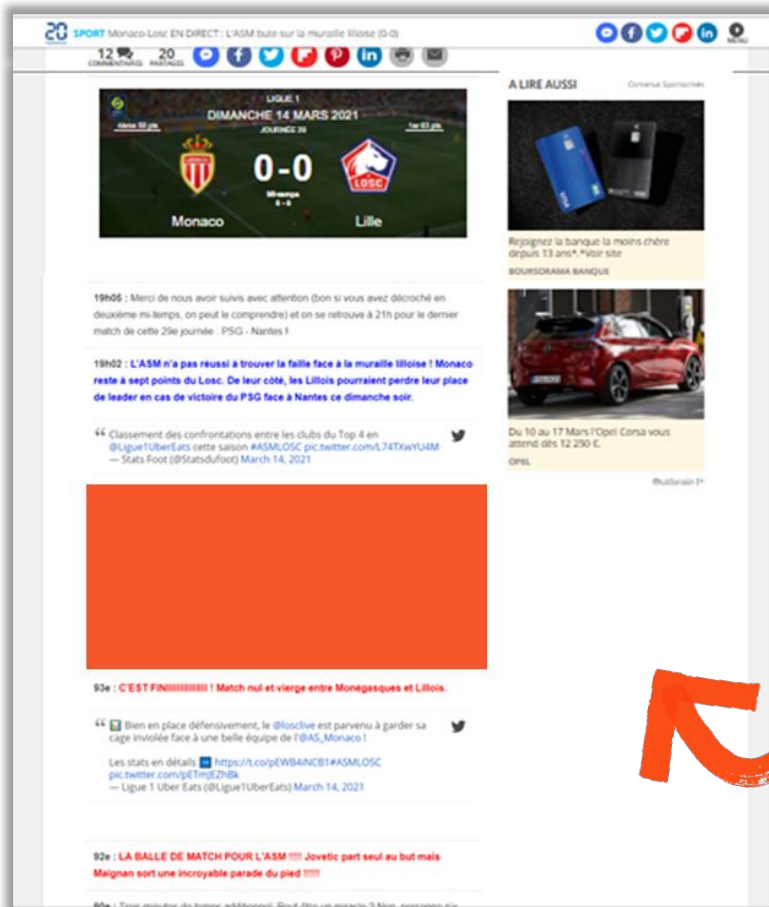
20 SPORT Monaco-Losc EN DIRECT : L'ASM bute sur la muraille lilloise (0-0)

MENU

12 COMMENTAIRES 20 PARTAGES

LIGUE 1
DIMANCHE 14 MARS 2021
JOURNÉE 29
4ème 58 pts
1er 63 pts
0-0
Mi-temps
0 - 0
Monaco
Lille

19h05 : Merci de nous avoir suivis avec attention (bon si vous avez décroché en deuxième mi-temps, on peut le comprendre) et on se retrouve à 21h pour le dernier match de cette 29e journée : PSG - Nantes !

19h02 : L'ASM n'a pas réussi à trouver la faille face à la muraille lilloise ! Monaco reste à sept points du Losc. De leur côté, les Lillois pourraient perdre leur place de leader en cas de victoire du PSG face à Nantes ce dimanche soir.

Classement des confrontations entre les clubs du Top 4 en @Ligue1UberEats cette saison #ASMLOSC pic.twitter.com/L74TXwYU4M
— Stats Foot (@Statsdufoot) March 14, 2021

93e : C'EST FINIIIIIIIIIIII ! Match nul et vierge entre Monégasques et Lillois.

Bien en place défensivement, le @losclive est parvenu à garder sa cage inviolée face à une belle équipe de l'@AS_Monaco !

Les stats en détails https://t.co/pEWB4iNCB1#ASMLOSC pic.twitter.com/pETmjEZhBk
— Ligue 1 Uber Eats (@Ligue1UberEats) March 14, 2021

92e : LA BALLE DE MATCH POUR L'ASM !!!! Jovetic part seul au but mais Maignan sort une incroyable parade du pied !!!!!

A LIRE AUSSI
Contenus Sponsorisés

Rejoignez la banque la moins chère depuis 13 ans*. *Voir site
BOURSORAMA BANQUE

Du 10 au 17 Mars l'Opel Corsa vous attend dès 12 250 €.
OPEL

Outbrain